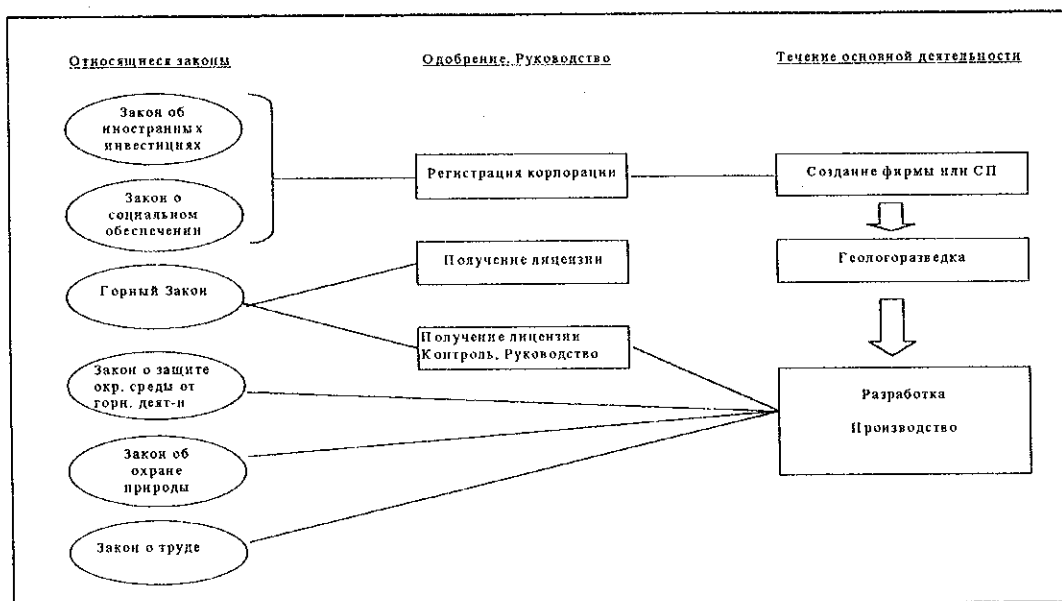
Относящиеся законы

Одобрение, Руководство

Течение основной деятельности

Закон об иностранных инвестициях

Закон о социальном обеспечении

Регистрация корпорации

Создание фирмы или СП

Получение лицензии

Геологоразведка

Горный Закон

Получение лицензии Контроль, Руководство

Закон о защите окр. среды от горн. деят-и

Разработка

Производство

Закон об охране природы

Закон о труде